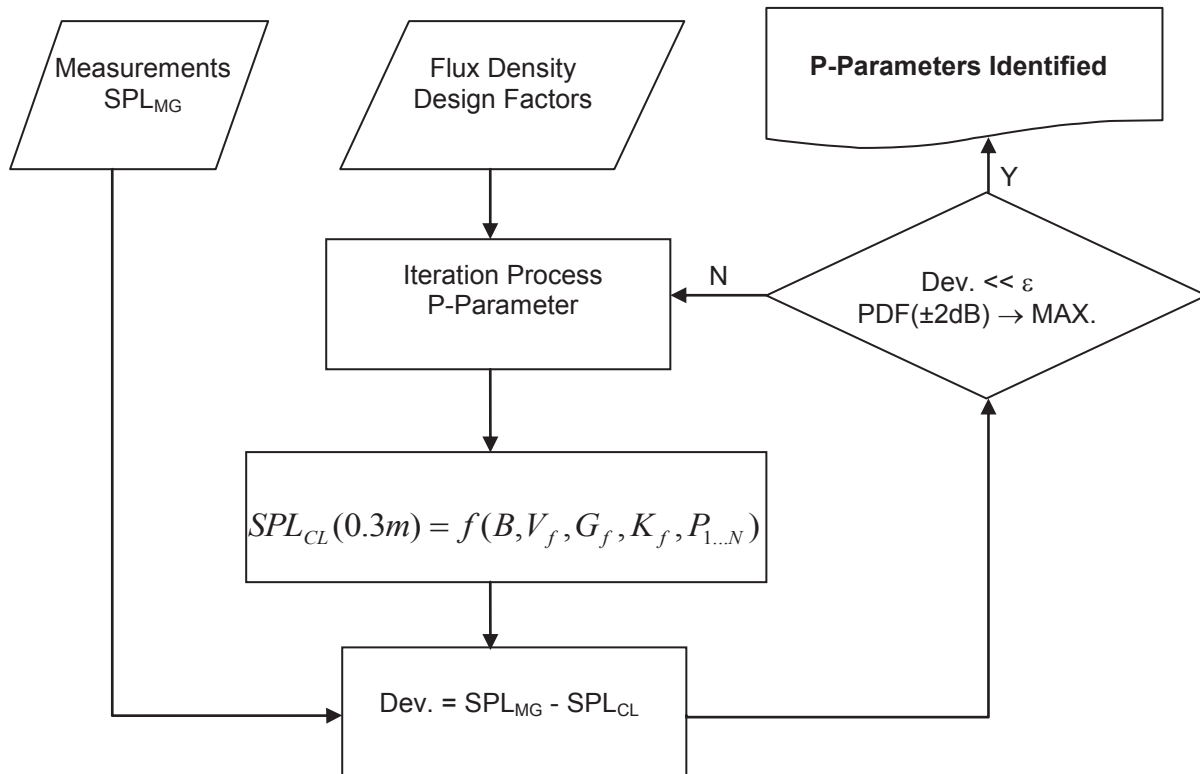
Measurements $SPL_{MG}$

Flux Density
Design Factors

P-Parameters Identified

Y

Iteration Process
P-Parameter

N

Dev. << $\varepsilon$
PDF(±2dB) $\rightarrow$ MAX.

$SPL_{CL}(0.3m) = f(B, V_f, G_f, K_f, P_{1...N})$

Dev. = $SPL_{MG}$ - $SPL_{CL}$